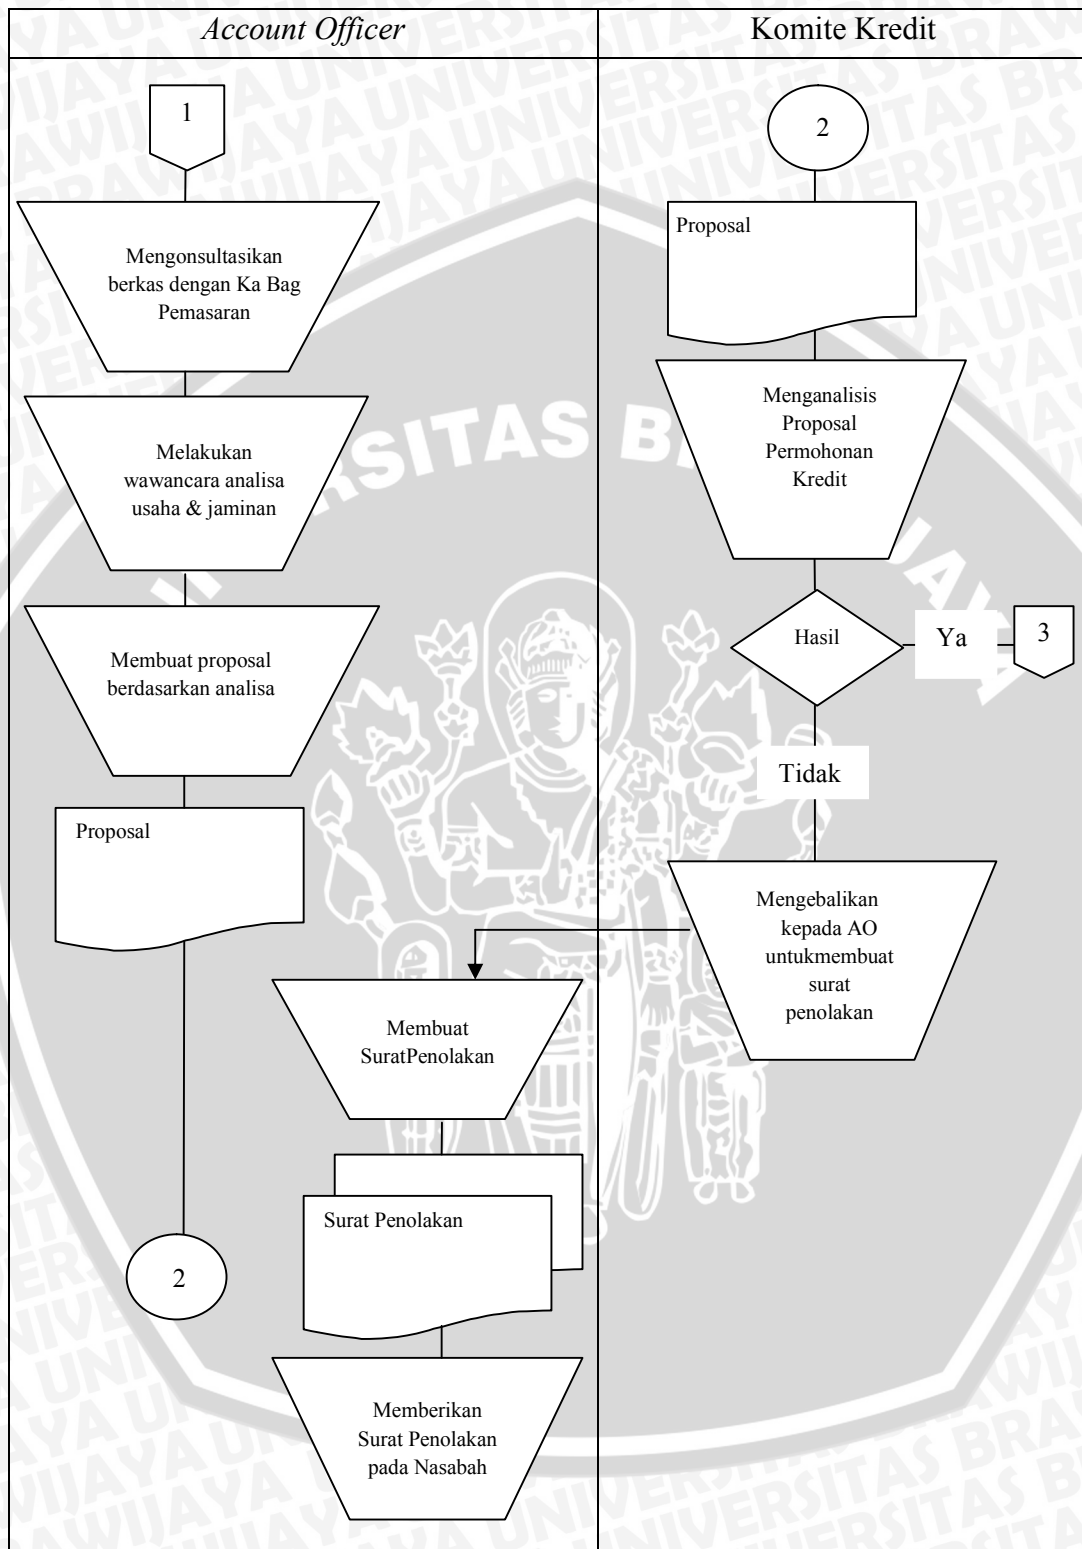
| *Account Officer* | Komite Kredit |
|---|---|

1

Mengonsultasikan berkas dengan Ka Bag Pemasaran

Melakukan wawancara analisa usaha & jaminan

Membuat proposal berdasarkan analisa

Proposal

2

Membuat SuratPenolakan

Surat Penolakan

Memberikan Surat Penolakan pada Nasabah

2

Proposal

Menganalisis Proposal Permohonan Kredit

Hasil

Ya

3

Tidak

Mengebalikan kepada AO untukmembuat surat penolakan